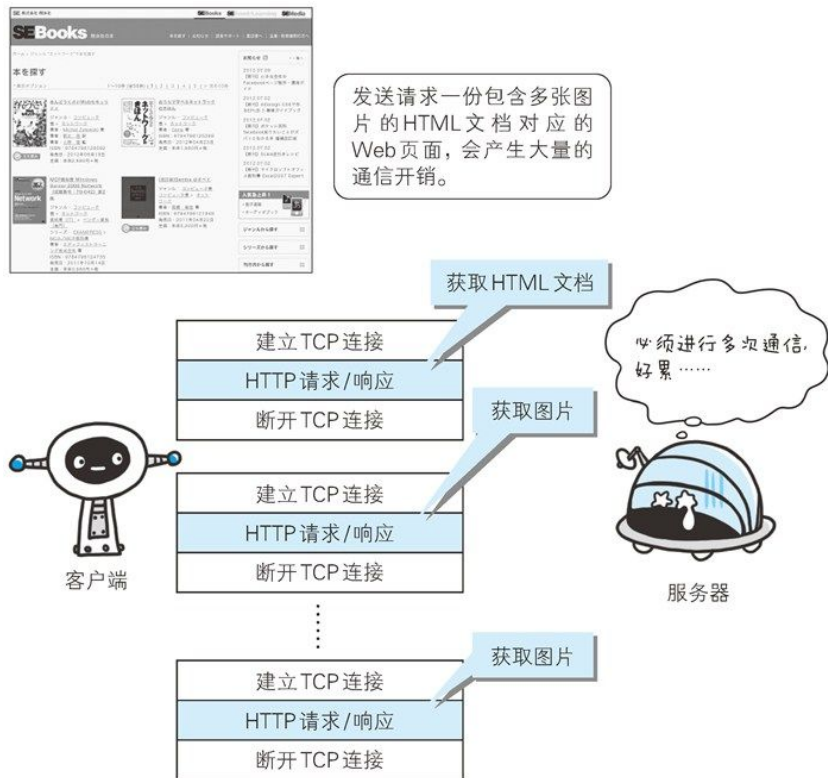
SEBooks

本を探す

发送请求一份包含多张图片的HTML文档对应的Web页面，会产生大量的通信开销。

获取HTML文档

建立TCP连接

HTTP请求/响应

断开TCP连接

必须进行多次通信，好累……

获取图片

建立TCP连接

HTTP请求/响应

断开TCP连接

客户端

服务器

获取图片

建立TCP连接

HTTP请求/响应

断开TCP连接